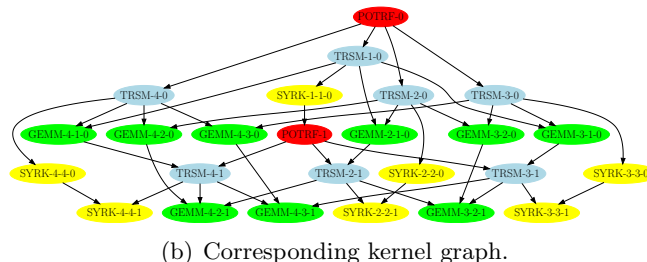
POTRF-0
TRSM-1-0
TRSM-4-0
SYRK-1-1-0
TRSM-2-0
TRSM-3-0
GEMM-4-1-0
GEMM-4-2-0
GEMM-4-3-0
POTRF-1
GEMM-2-1-0
GEMM-3-2-0
GEMM-3-1-0
SYRK-4-4-0
TRSM-4-1
TRSM-2-1
SYRK-2-2-0
TRSM-3-1
SYRK-3-3-0
SYRK-4-4-1
GEMM-4-2-1
GEMM-4-3-1
SYRK-2-2-1
GEMM-3-2-1
SYRK-3-3-1

(b) Corresponding kernel graph.